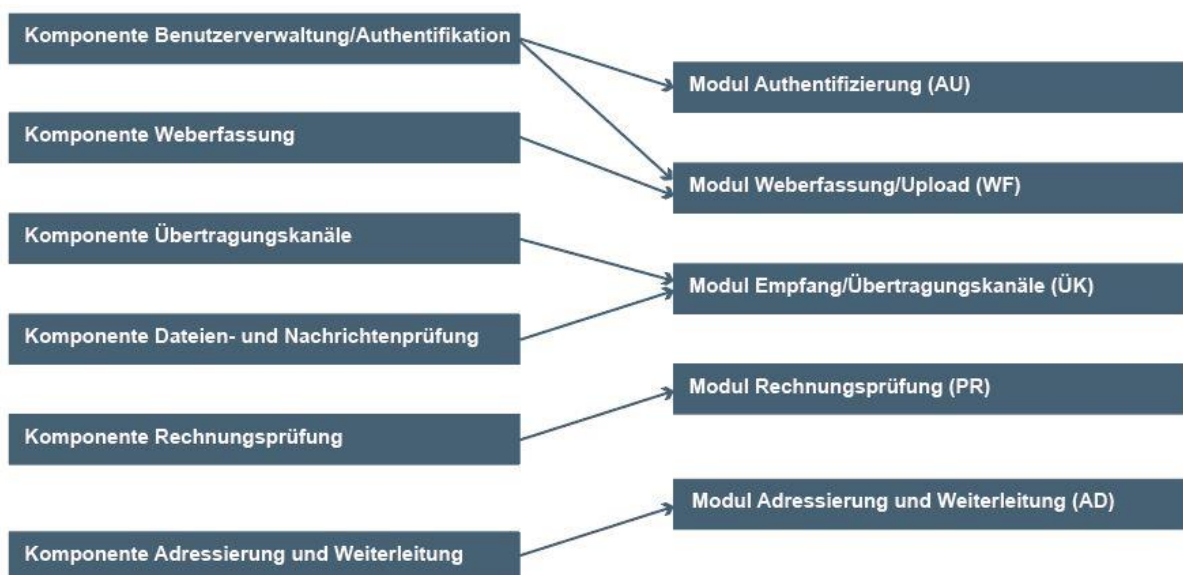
Komponente Benutzerverwaltung/Authentifikation

Modul Authentifizierung (AU)

Komponente Weberfassung

Modul Weberfassung/Upload (WF)

Komponente Übertragungskanäle

Modul Empfang/Übertragungskanäle (ÜK)

Komponente Dateien- und Nachrichtenprüfung

Modul Rechnungsprüfung (PR)

Komponente Rechnungsprüfung

Modul Adressierung und Weiterleitung (AD)

Komponente Adressierung und Weiterleitung